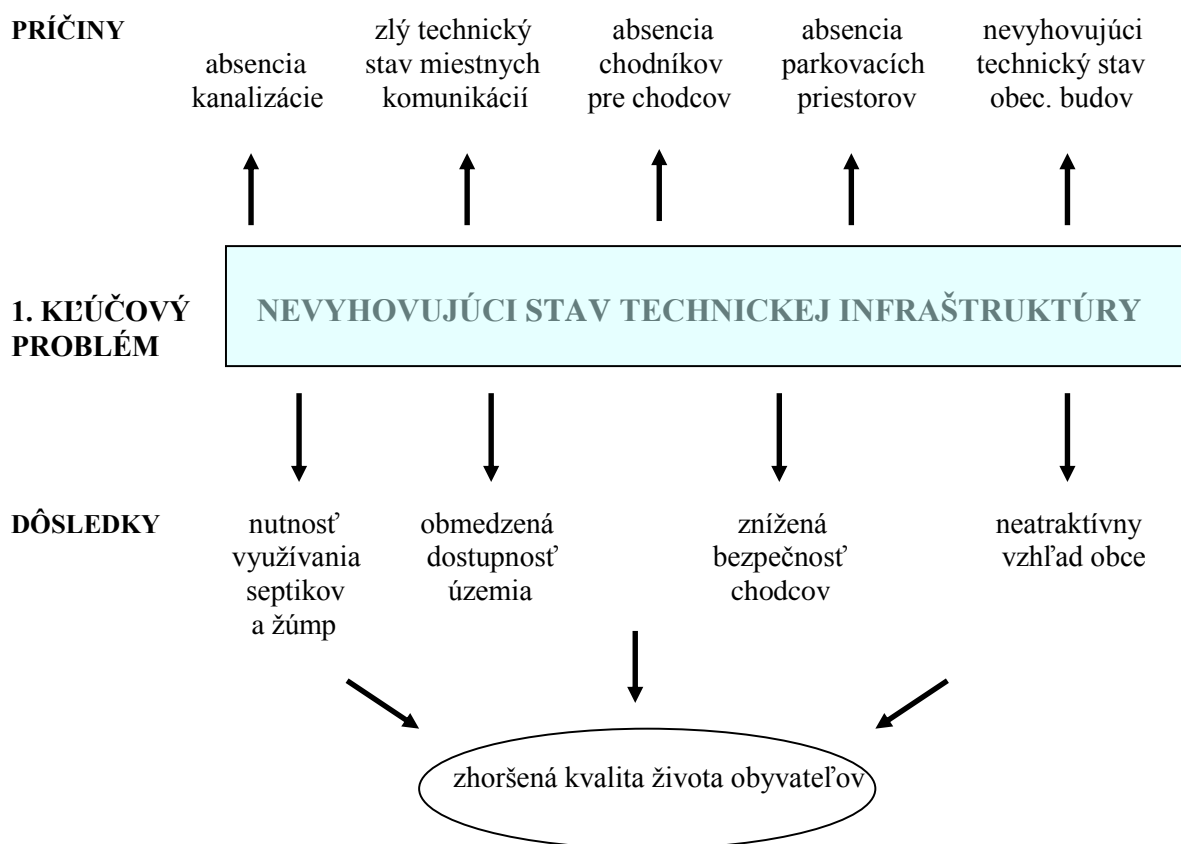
PRÍČINY

absencia kanalizácie

zlý technický stav miestnych komunikácií

absencia chodníkov pre chodcov

absencia parkovacích priestorov

nevyhovujúci technický stav obec. budov

1. KĽÚČOVÝ PROBLÉM

NEVYHOVUJÚCI STAV TECHNICKEJ INFRAŠTRUKTÚRY

DÔSLEDKY

nutnosť využívania septikov a žúmp

obmedzená dostupnosť územia

znížená bezpečnosť chodcov

neatraktívny vzhľad obce

zhoršená kvalita života obyvateľov